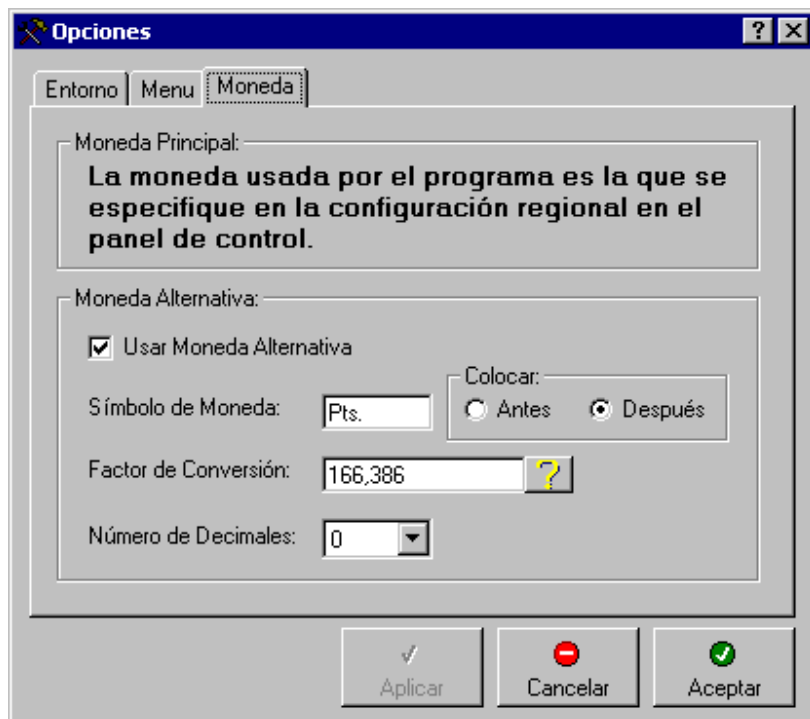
Opciones

?

Entorno | Menu | Moneda

Moneda Principal:

La moneda usada por el programa es la que se especifique en la configuración regional en el panel de control.

Moneda Alternativa:

Usar Moneda Alternativa

Símbolo de Moneda: Pts.

Colocar:

Antes Después

Factor de Conversión: 166,386 ?

Número de Decimales: 0

Aplicar | Cancelar | Aceptar